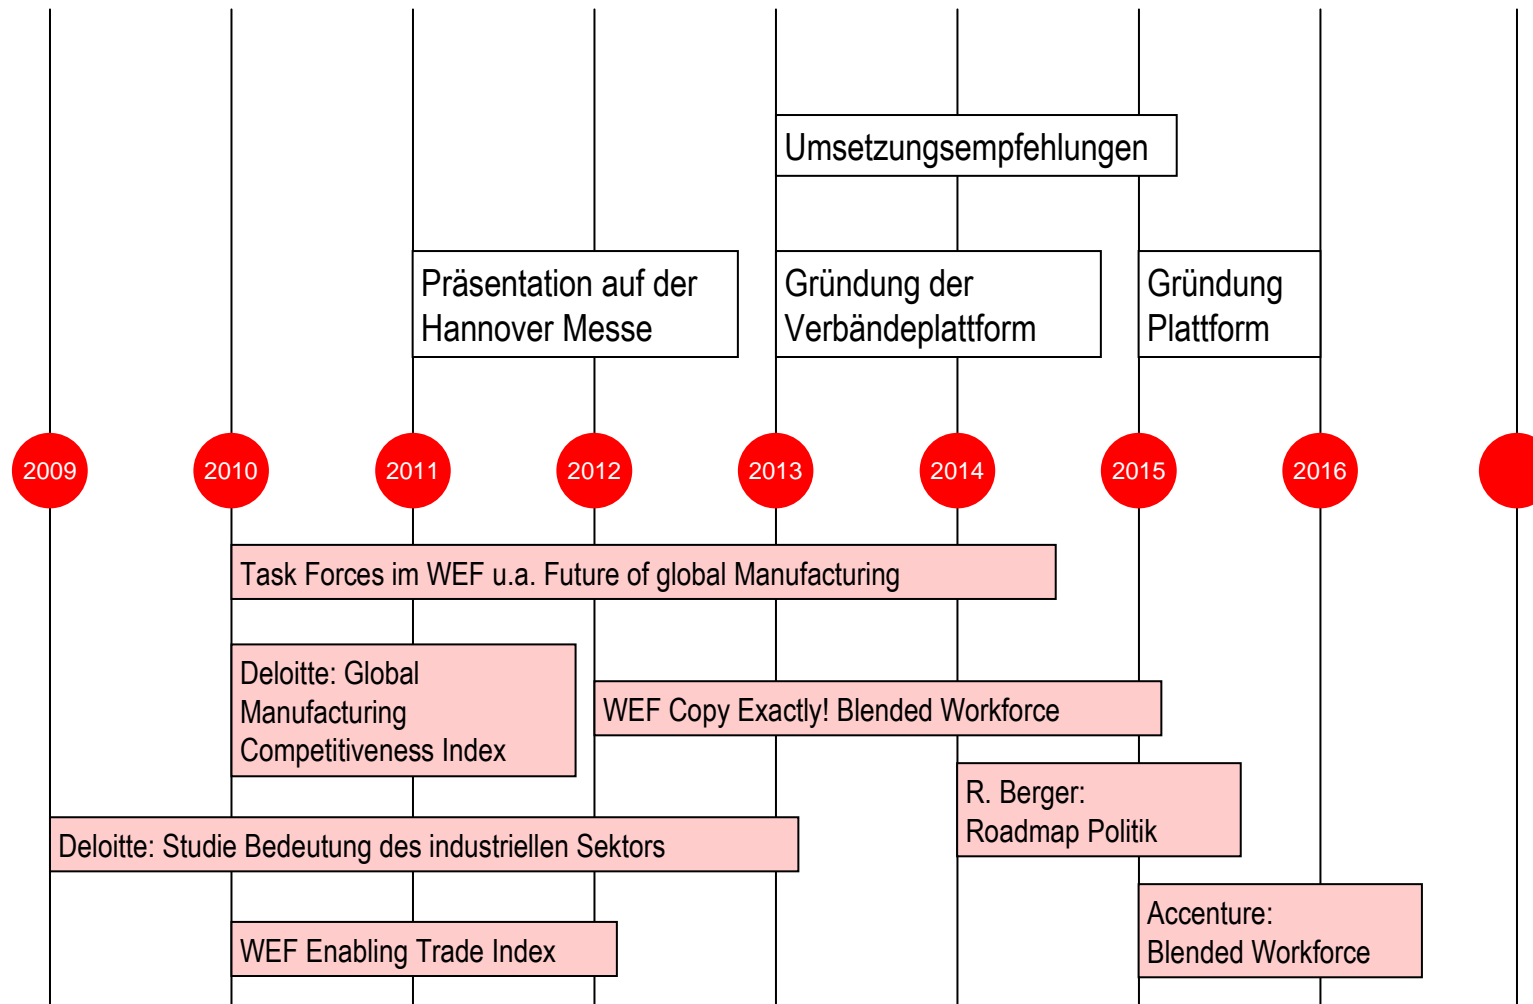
Umsetzungsempfehlungen

Präsentation auf der Hannover Messe

Gründung der Verbändeplattform

Gründung Plattform

2009

2010

2011

2012

2013

2014

2015

2016

Task Forces im WEF u.a. Future of global Manufacturing

Deloitte: Global Manufacturing Competitiveness Index

WEF Copy Exactly! Blended Workforce

R. Berger: Roadmap Politik

Deloitte: Studie Bedeutung des industriellen Sektors

Accenture: Blended Workforce

WEF Enabling Trade Index